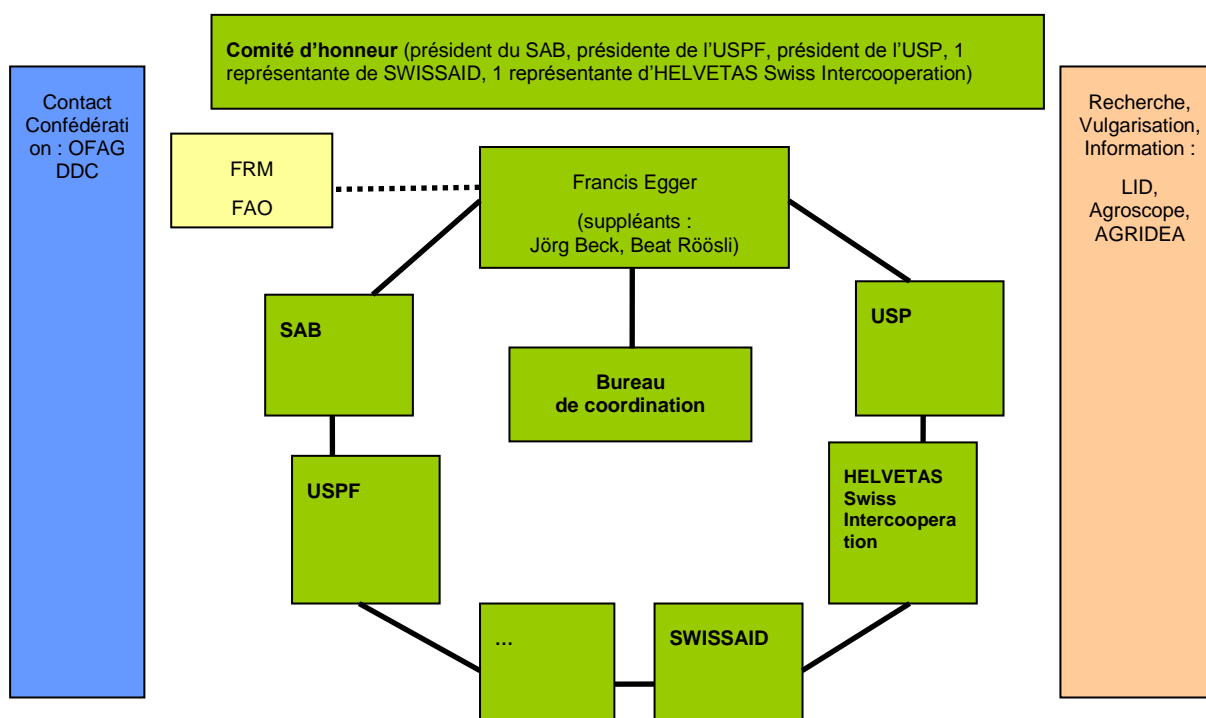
**Comité d'honneur** (président du SAB, présidente de l'USPF, président de l'USP, 1 représentante de SWISSAID, 1 représentante d'HELVETAS Swiss Intercooperation)

Contact Confédération : OFAG DDC

FRM

FAO

Francis Egger

(suppléants : Jörg Beck, Beat Röösli)

Recherche, Vulgarisation, Information :

LID, Agroscope, AGRIDEA

**SAB**

**Bureau de coordination**

**USP**

**USPF**

**HELVETAS Swiss Intercooperation**

**...**

**SWISSAID**